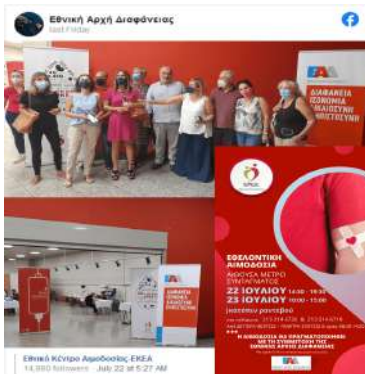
Εθνική Αρχή Διαφάνειας
last Friday

ΔΙΑΦΑΝΕΙΑ
ΙΣΟΝΟΜΙΑ
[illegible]
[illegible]

ΕΘΕΛΟΝΤΙΚΗ ΑΙΜΟΔΟΣΙΑ
ΑΙΘΟΥΣΑ ΜΕΤΡΟ ΣΥΝΤΑΓΜΑΤΟΣ
22 ΙΟΥΛΙΟΥ 14:00 - 19:30
23 ΙΟΥΛΙΟΥ 10:00 - 15:00
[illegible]
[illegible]
Η ΑΙΜΟΔΟΣΙΑ ΘΑ ΠΡΑΓΜΑΤΟΠΟΙΗΘΕΙ ΜΕ ΤΗ ΣΥΜΜΕΤΟΧΗ ΤΗΣ ΕΘΝΙΚΗΣ ΑΡΧΗΣ ΔΙΑΦΑΝΕΙΑΣ

Εθνικό Κέντρο Αιμοδοσίας-ΕΚΕΑ
14,980 followers · July 22 at 5:27 AM